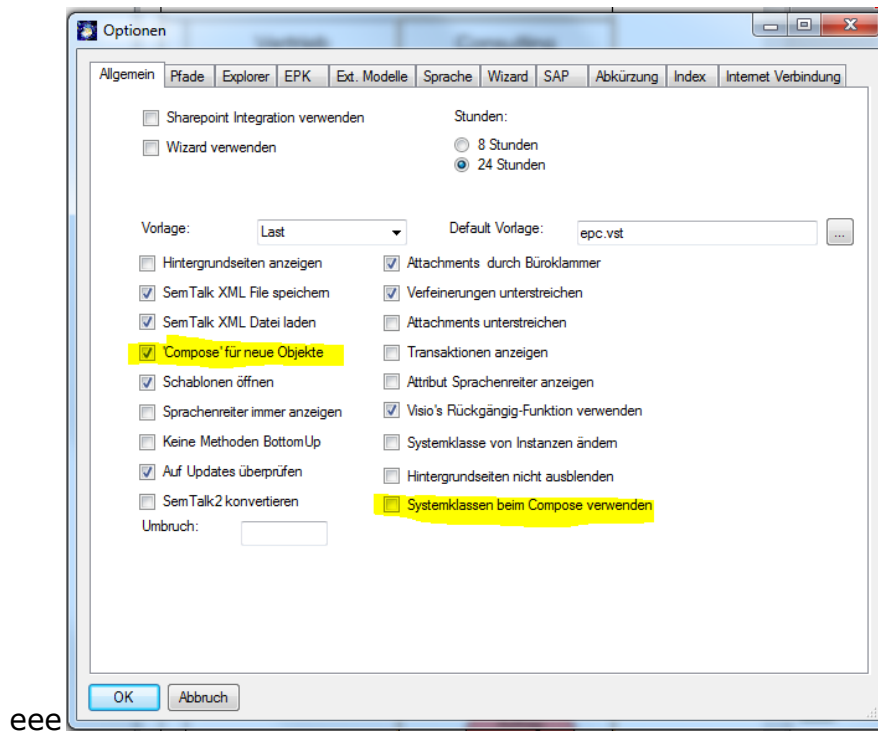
Optionen

Allgemein | Pfade | Explorer | EPK | Ext. Modelle | Sprache | Wizard | SAP | Abkürzung | Index | Internet Verbindung

Sharepoint Integration verwenden
Wizard verwenden

Stunden:
8 Stunden
24 Stunden

Vorlage: Last
Default Vorlage: epc.vst
...

Hintergrundseiten anzeigen
SemTalk XML File speichern
SemTalk XML Datei laden
'Compose' für neue Objekte
Schablonen öffnen
Sprachenreiter immer anzeigen
Keine Methoden BottomUp
Auf Updates überprüfen
SemTalk2 konvertieren
Umbruch:

Attachments durch Büroklammer
Verfeinerungen unterstreichen
Attachments unterstreichen
Transaktionen anzeigen
Attribut Sprachenreiter anzeigen
Visio's Rückgängig-Funktion verwenden
Systemklasse von Instanzen ändern
Hintergrundseiten nicht ausblenden
Systemklassen beim Compose verwenden

eee
OK
Abbruch